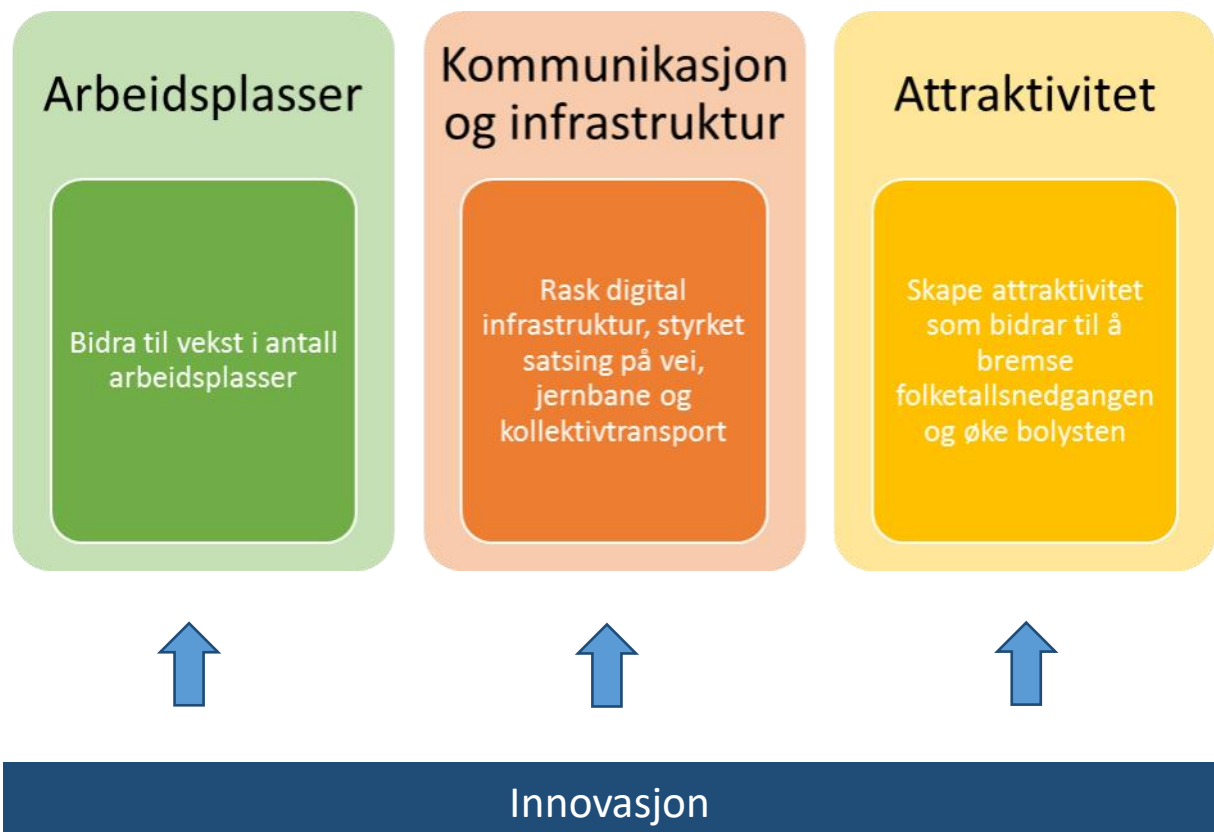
Arbeidsplasser

Bidra til vekst i antall arbeidsplasser

Kommunikasjon og infrastruktur

Rask digital infrastruktur, styrket satsing på vei, jernbane og kollektivtransport

Attraktivitet

Skape attraktivitet som bidrar til å bremse folketallsnedgangen og øke bolysten

Innovasjon